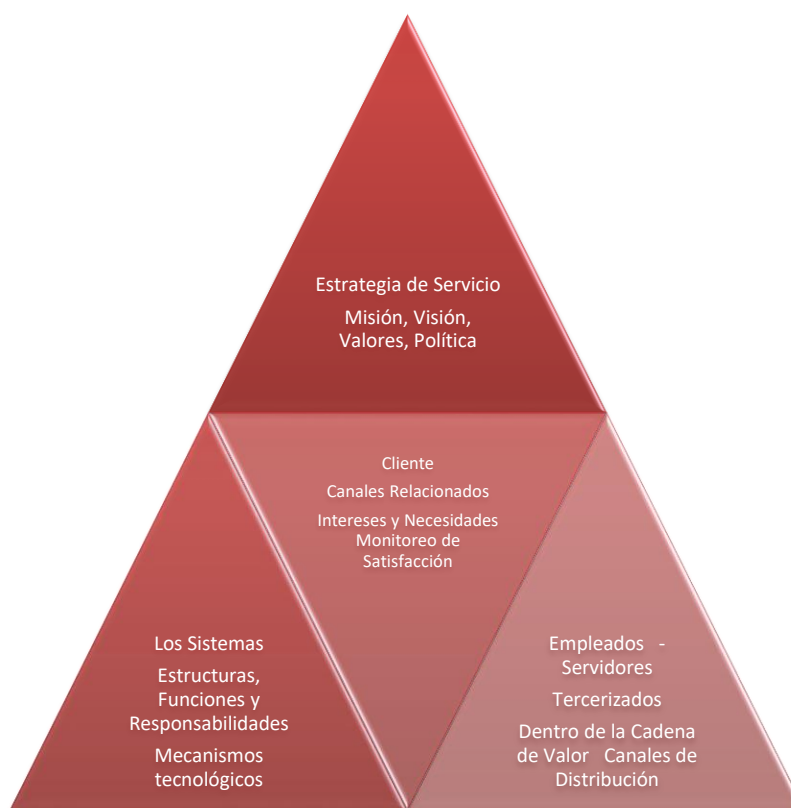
Estrategia de Servicio

Misión, Visión, Valores, Política

Cliente

Canales Relacionados

Intereses y Necesidades Monitoreo de Satisfacción

Los Sistemas

Estructuras, Funciones y Responsabilidades

Mecanismos tecnológicos

Empleados - Servidores

Tercerizados

Dentro de la Cadena de Valor Canales de Distribución